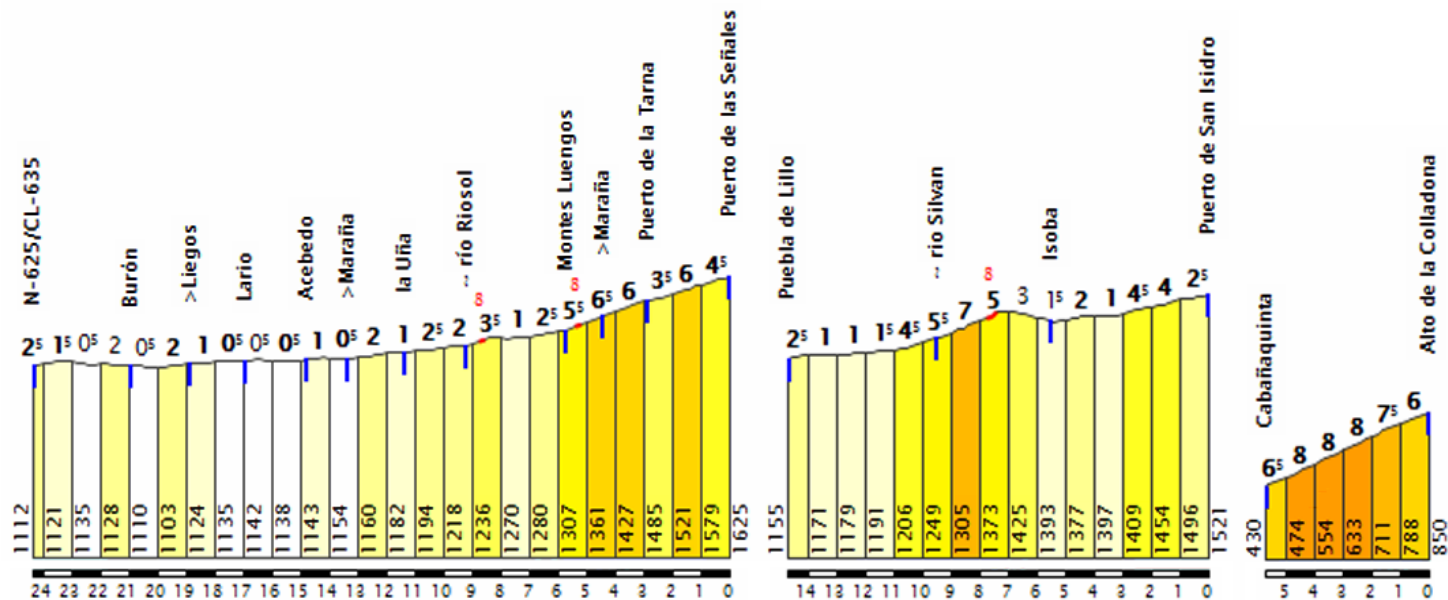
N-625/CL-635
Burón
>Liegos
Lario
Acebedo
>Maraña
la Uña
↔ río Riosol
Montes Luengos
>Maraña
Puerto de la Tarna
Puerto de las Señales

$2^5$ $1^5$ $0^5$ 2 $0^5$ 2 1 $0^5$ $0^5$ $0^5$ 1 $0^5$ 2 1 $2^5$ 2 8 $3^5$ 1 $2^5$ 8 $5^5$ $6^5$ 6 $3^5$ 6 $4^5$

1112 1121 1135 1128 1110 1103 1124 1135 1142 1138 1143 1154 1160 1182 1194 1218 1236 1270 1280 1307 1361 1427 1485 1521 1579 1625

24 23 22 21 20 19 18 17 16 15 14 13 12 11 10 9 8 7 6 5 4 3 2 1 0

Puebla de Lillo
↔ río Silvan
Isoba
Puerto de San Isidro

$2^5$ 1 1 $1^5$ $4^5$ $5^5$ 7 8 5 3 $1^5$ 2 1 $4^5$ 4 $2^5$

1155 1171 1179 1191 1206 1249 1305 1373 1425 1393 1377 1397 1409 1454 1496 1521

14 13 12 11 10 9 8 7 6 5 4 3 2 1 0

Cabañaquinta
Alto de la Colladona

$6^5$ 8 8 8 $7^5$ 6

430 474 554 633 711 788 850

5 4 3 2 1 0